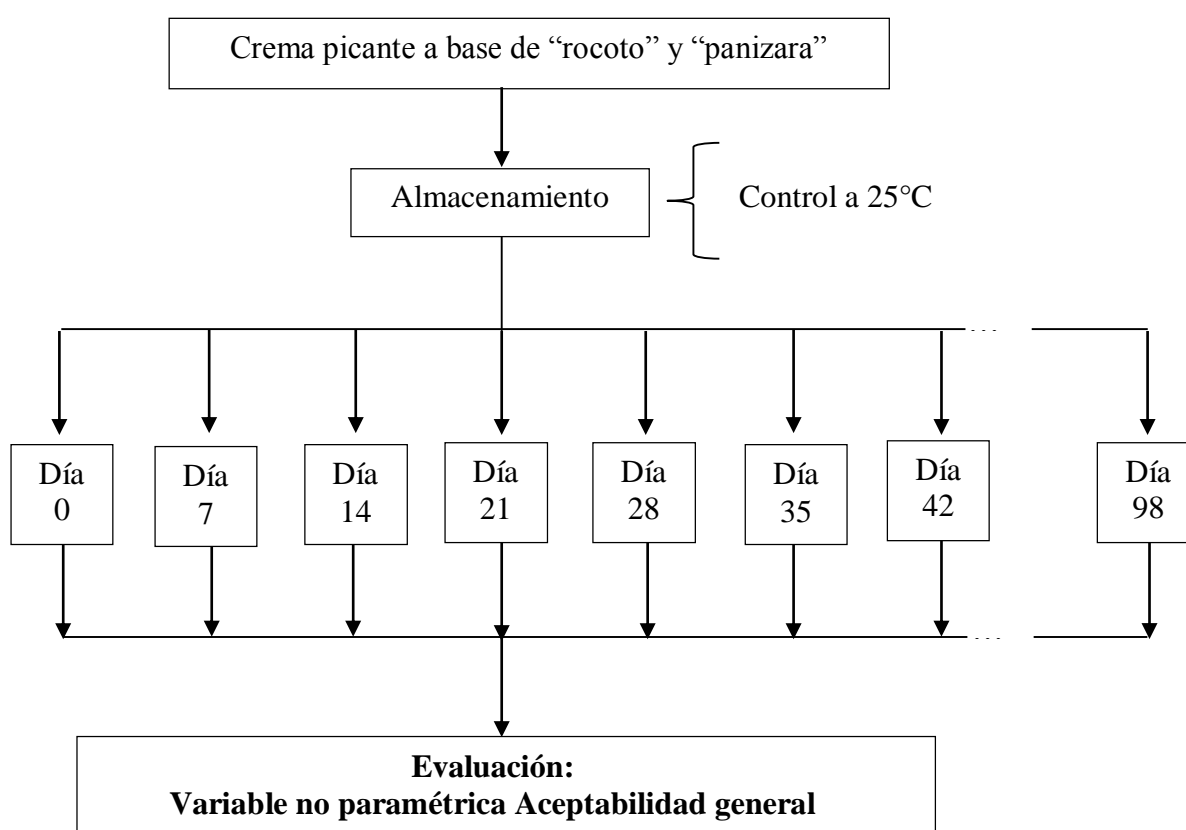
Crema picante a base de “rocoto” y “panizara”

Almacenamiento

Control a 25°C

…

Día 0

Día 7

Día 14

Día 21

Día 28

Día 35

Día 42

Día 98

…

**Evaluación:**
**Variable no paramétrica Aceptabilidad general**